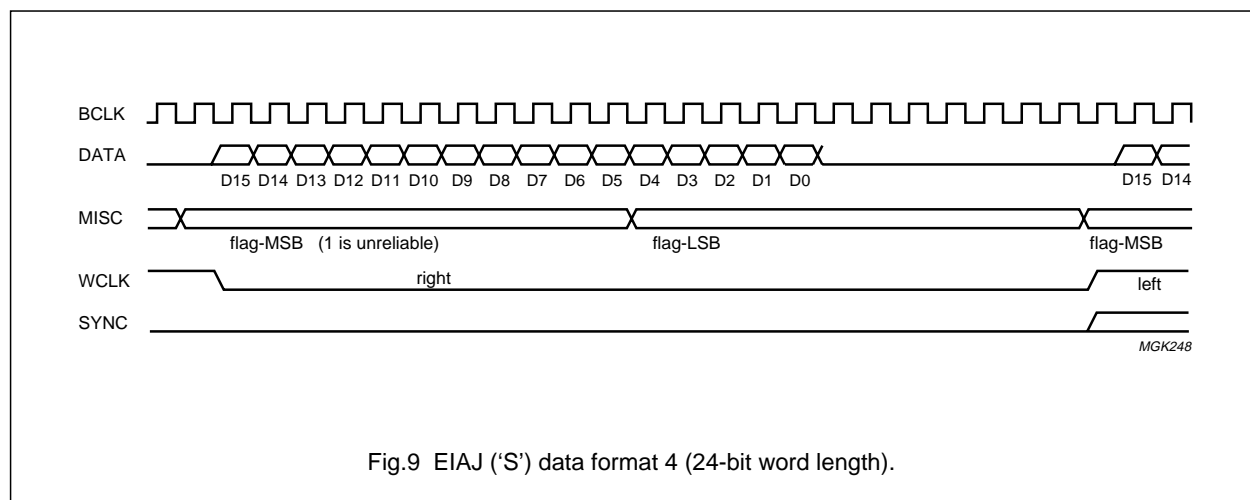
BCLK

DATA

D15 D14 D13 D12 D11 D10 D9 D8 D7 D6 D5 D4 D3 D2 D1 D0

D15 D14

MISC

flag-MSB (1 is unreliable)

flag-LSB

flag-MSB

WCLK

right

left

SYNC

MGK248

Fig.9 EIAJ (‘S’) data format 4 (24-bit word length).